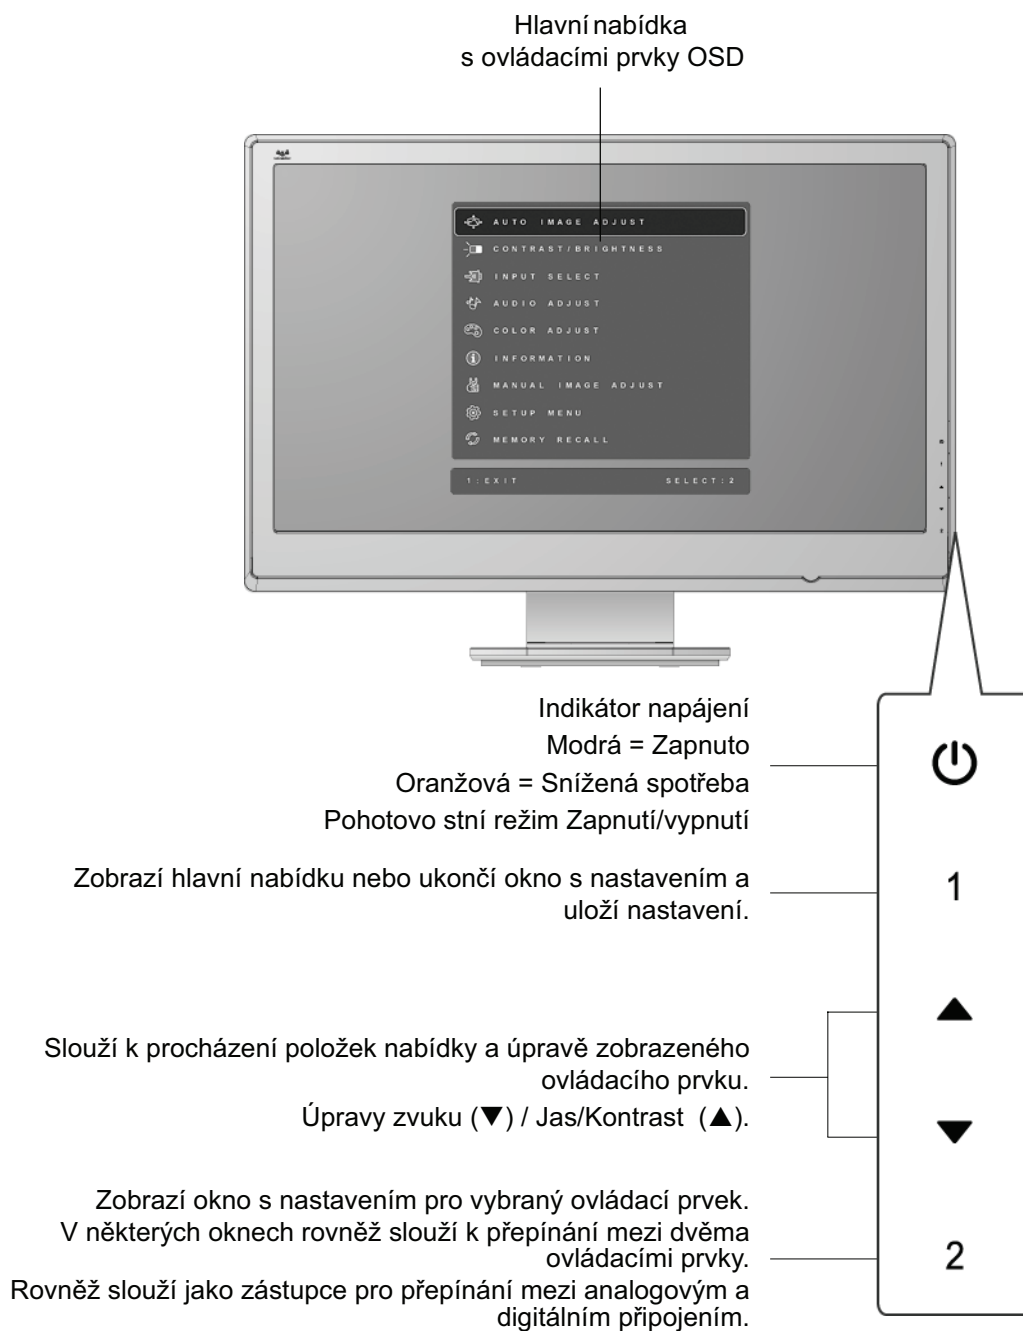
Hlavní nabídka
s ovládacími prvky OSD

AUTO IMAGE ADJUST
CONTRAST/BRIGHTNESS
INPUT SELECT
AUDIO ADJUST
COLOR ADJUST
INFORMATION
MANUAL IMAGE ADJUST
SETUP MENU
MEMORY RECALL

1:EXIT
SELECT:2

Indikátor napájení
Modrá = Zapnuto
Oranžová = Snížená spotřeba
Pohotovo stní režim Zapnutí/vypnutí

Zobrazí hlavní nabídku nebo ukončí okno s nastavením a uloží nastavení.

Slouží k procházení položek nabídky a úpravě zobrazeného ovládacího prvku.
Úpravy zvuku (▼) / Jas/Kontrast (▲).

Zobrazí okno s nastavením pro vybraný ovládací prvek.
V některých oknech rovněž slouží k přepínání mezi dvěma ovládacími prvky.
Rovněž slouží jako zástupce pro přepínání mezi analogovým a digitálním připojením.

1
▲
▼
2